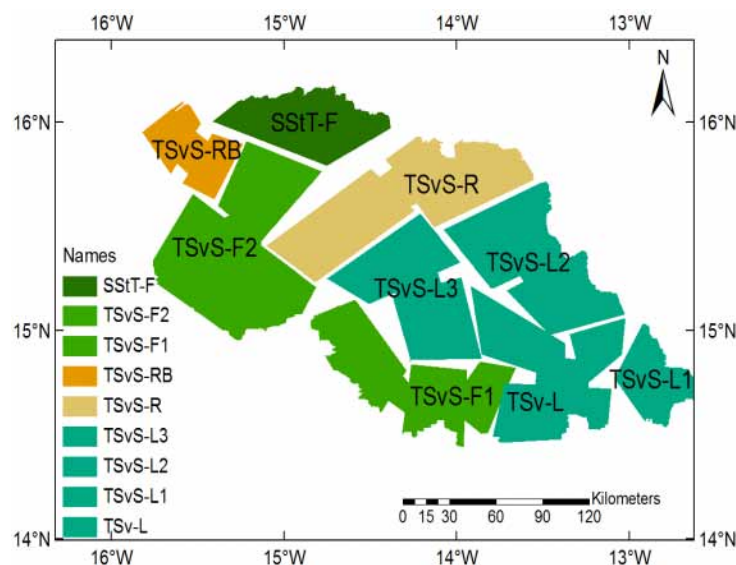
16°W 15°W 14°W 13°W

N

16°N 16°N

15°N 15°N

14°N 14°N

16°W 15°W 14°W 13°W

SStT-F

TSvS-RB

TSvS-R

TSvS-F2

TSvS-L2

TSvS-L3

TSvS-F1

TSv-L

TSvS-L1

Names
SStT-F
TSvS-F2
TSvS-F1
TSvS-RB
TSvS-R
TSvS-L3
TSvS-L2
TSvS-L1
TSv-L

Kilometers
0 15 30 60 90 120